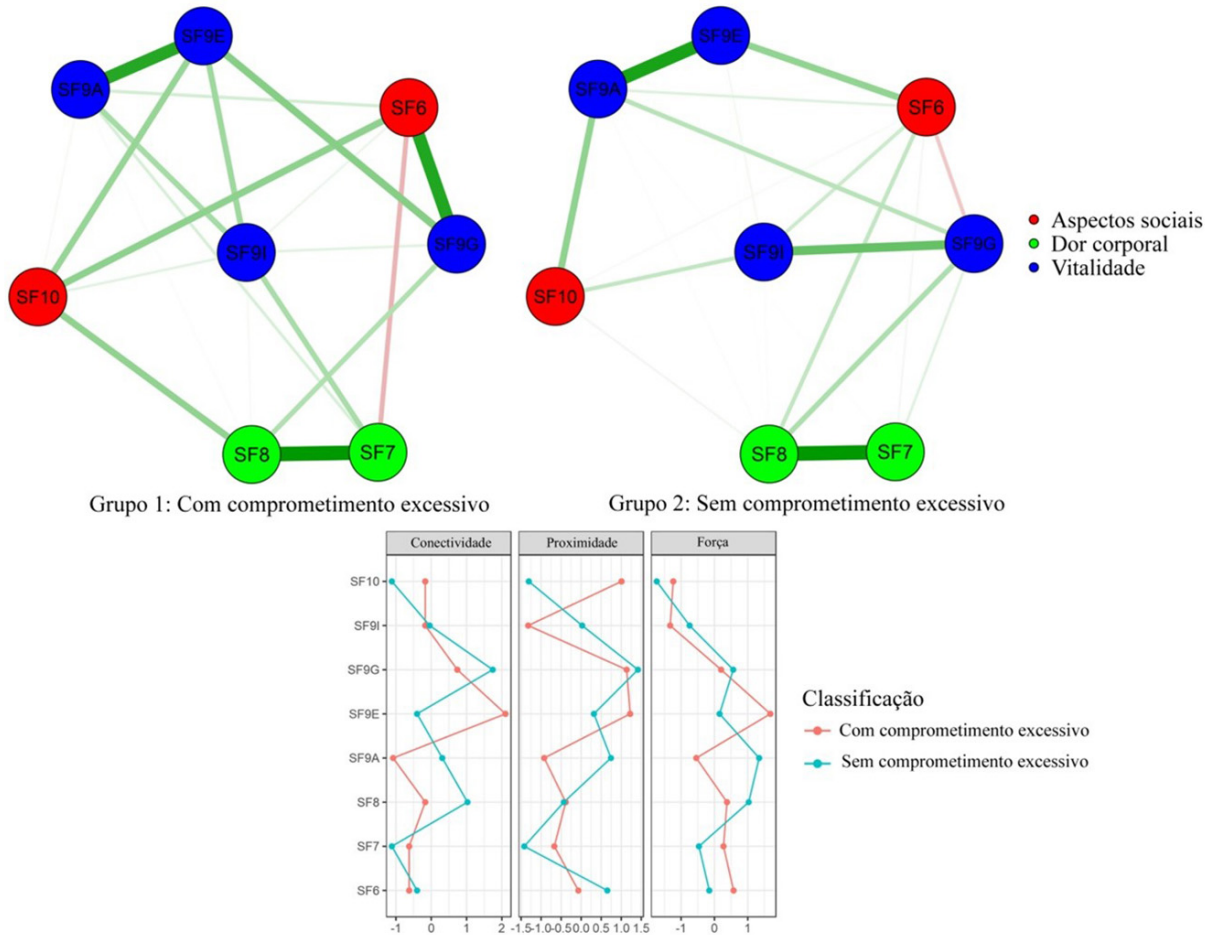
SF9E
SF9A
SF6
SF9I
SF9G
SF10
SF8
SF7

Grupo 1: Com comprometimento excessivo

SF9E
SF9A
SF6
SF9I
SF9G
SF10
SF8
SF7

Grupo 2: Sem comprometimento excessivo

Aspectos sociais
Dor corporal
Vitalidade

Conectividade
Proximidade
Força

SF10
SF9I
SF9G
SF9E
SF9A
SF8
SF7
SF6

-1 0 1 2
-1.5 -1.0 -0.5 0.0 0.5 1.0 1.5
-1 0 1

Classificação
Com comprometimento excessivo
Sem comprometimento excessivo